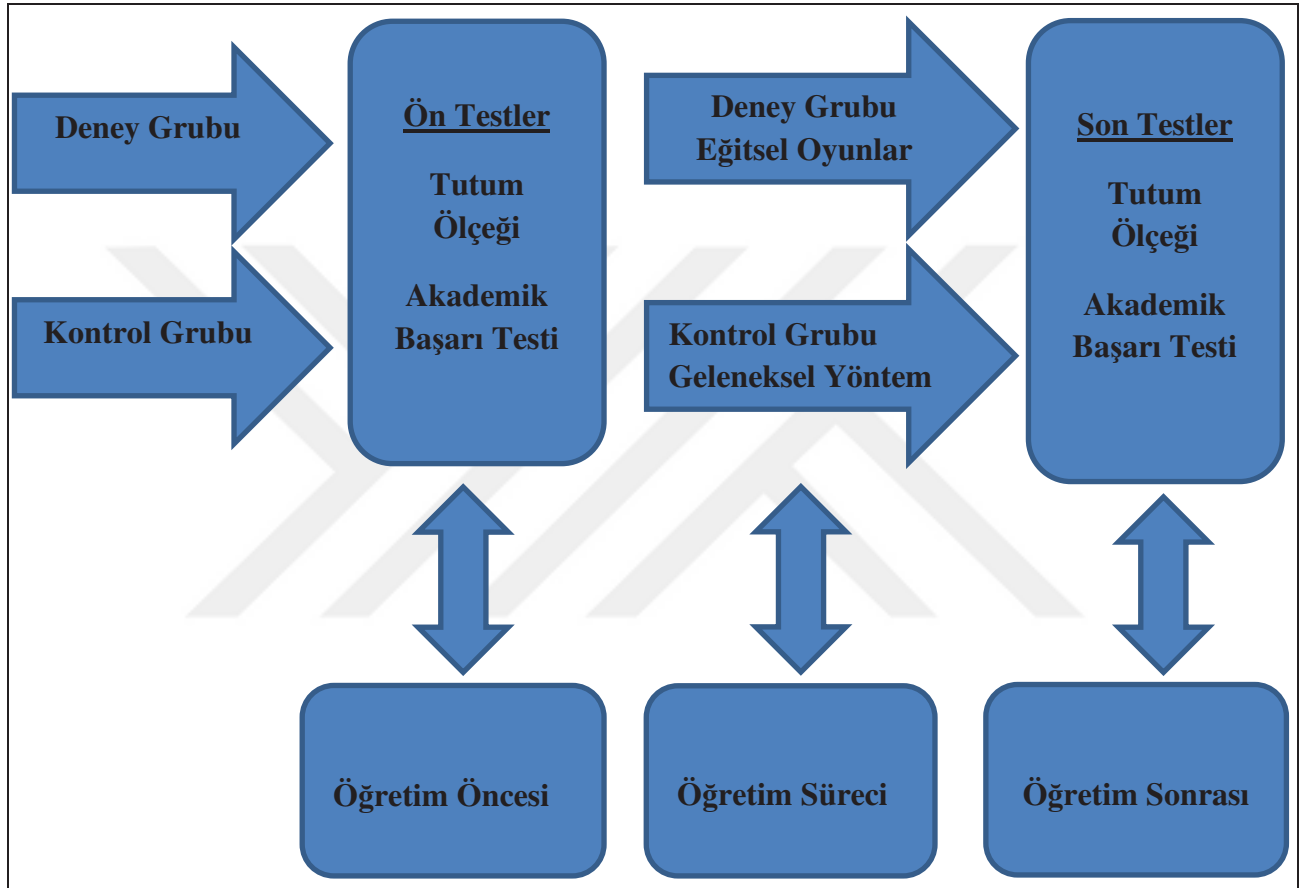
Deney Grubu

Kontrol Grubu

Ön Testler

Tutum Ölçeği

Akademik Başarı Testi

Deney Grubu Eğitsel Oyunlar

Kontrol Grubu Geleneksel Yöntem

Son Testler

Tutum Ölçeği

Akademik Başarı Testi

Öğretim Öncesi

Öğretim Süreci

Öğretim Sonrası